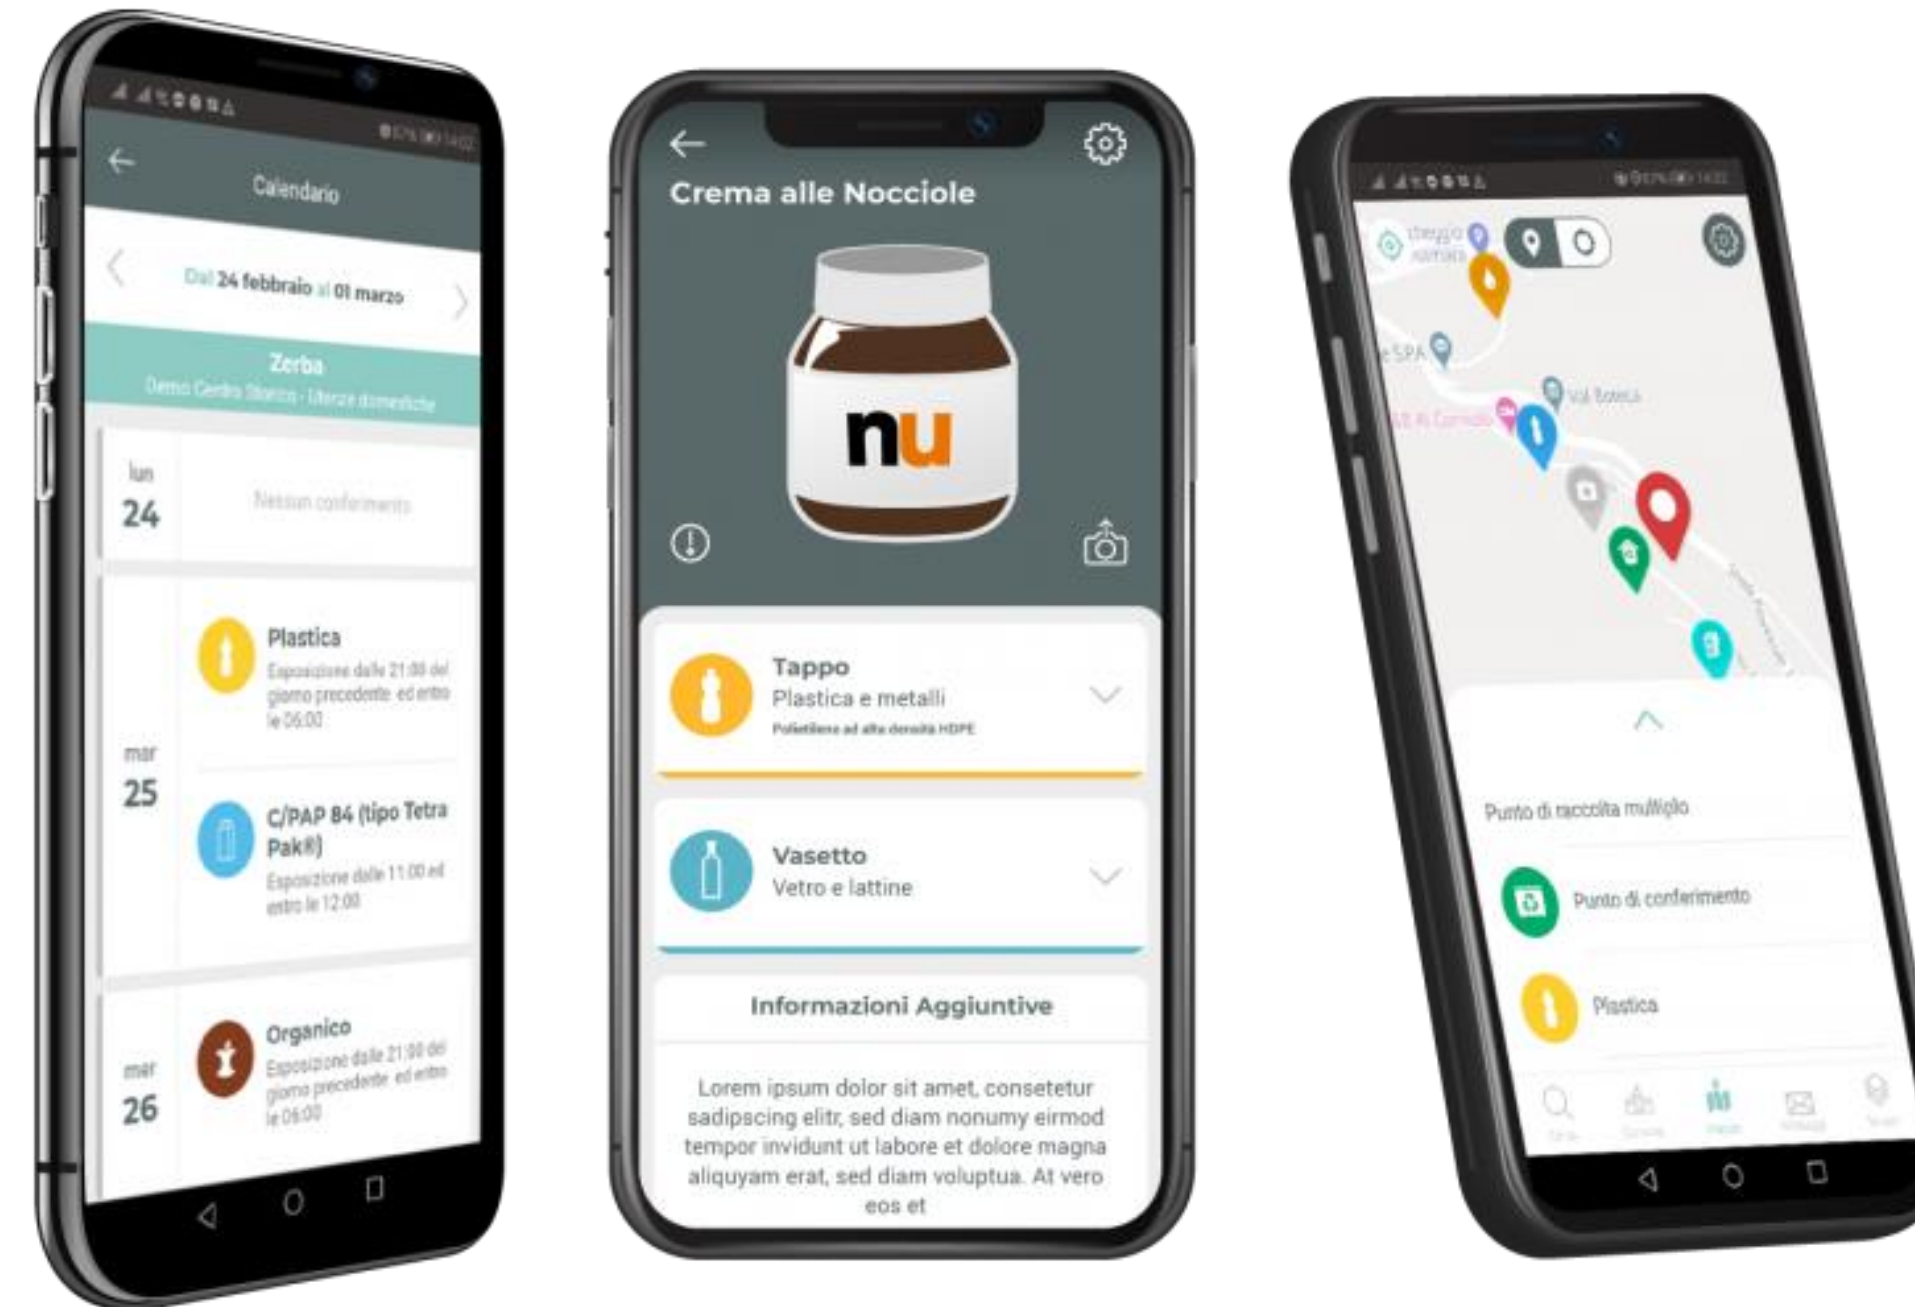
Calendario

Dal 24 febbraio al 01 marzo

Zerba
Demo Centro Storico - Utenze domestiche

lun
24
Nessun conferimento

mar
25
Plastica
Esposizione dalle 21:00 del giorno precedente ed entro le 06:00

C/PAP 84 (tipo Tetra Pak®)
Esposizione dalle 11:00 ed entro le 12:00

mer
26
Organico
Esposizione dalle 21:00 del giorno precedente ed entro le 06:00

Crema alle Nocciole

nu

Tappo
Plastica e metalli
Polietilene ad alta densità HDPE

Vasetto
Vetro e lattine

Informazioni Aggiuntive

Lorem ipsum dolor sit amet, consetetur sadipscing elitr, sed diam nonumy eirmod tempor invidunt ut labore et dolore magna aliquyam erat, sed diam voluptua. At vero eos et

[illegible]
e SPA
Val Boreca
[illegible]

Punto di raccolta multiplo

Punto di conferimento

Plastica